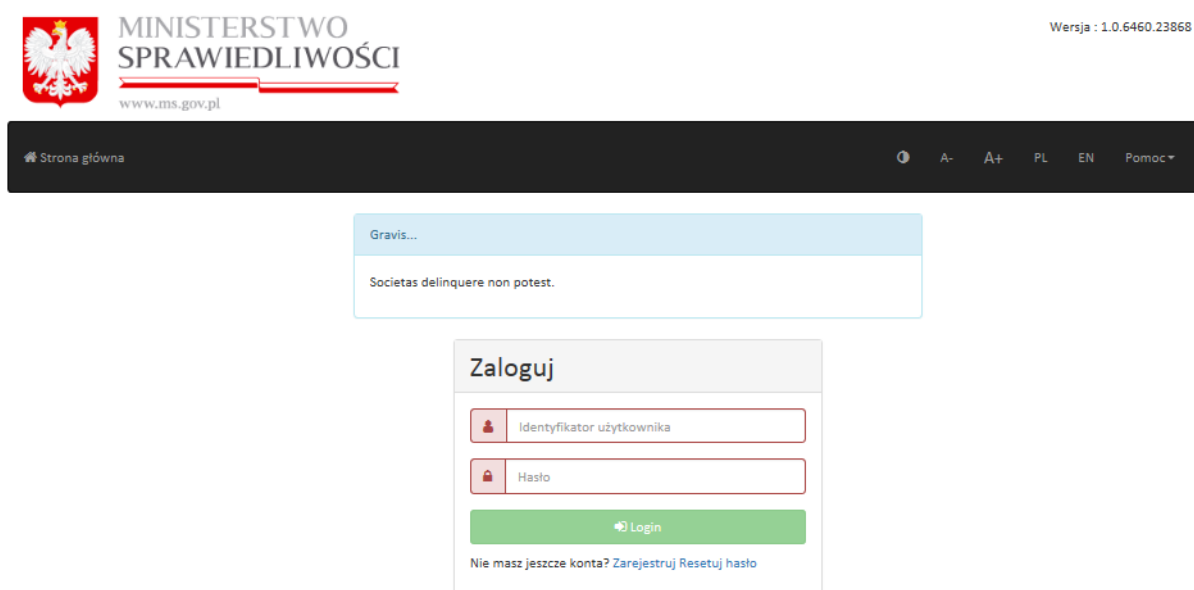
MINISTERSTWO
SPRAWIEDLIWOŚCI
www.ms.gov.pl

Wersja : 1.0.6460.23868

Strona główna

A- A+ PL EN Pomoc

Gravis...

Societas delinquere non potest.

Zaloguj

Identyfikator użytkownika

Hasło

Login

Nie masz jeszcze konta? Zarejestruj Resetuj hasło